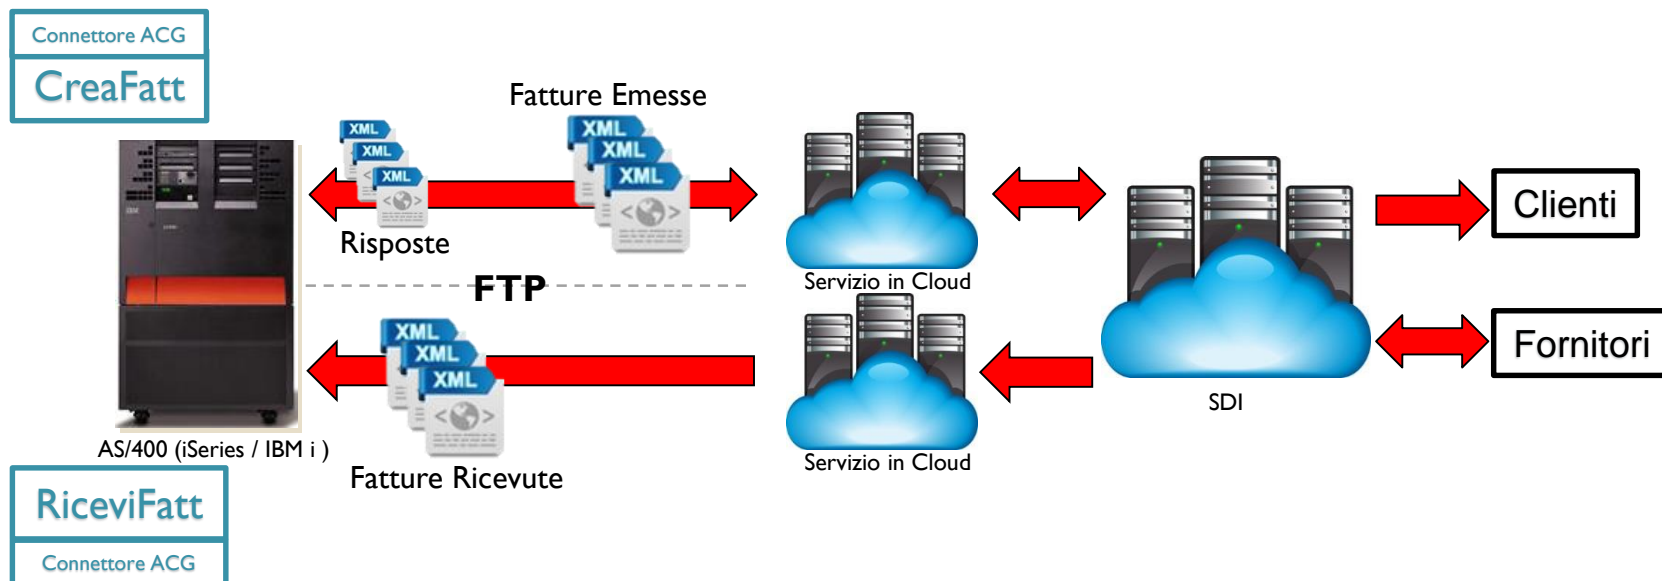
Connettore ACG
CreaFatt

Fatture Emesse

XML
XML
XML

XML
XML
XML

Risposte

FTP

Servizio in Cloud

Clienti

Fornitori

SDI

XML
XML
XML

AS/400 (iSeries / IBM i )

Fatture Ricevute

Servizio in Cloud

RiceviFatt
Connettore ACG